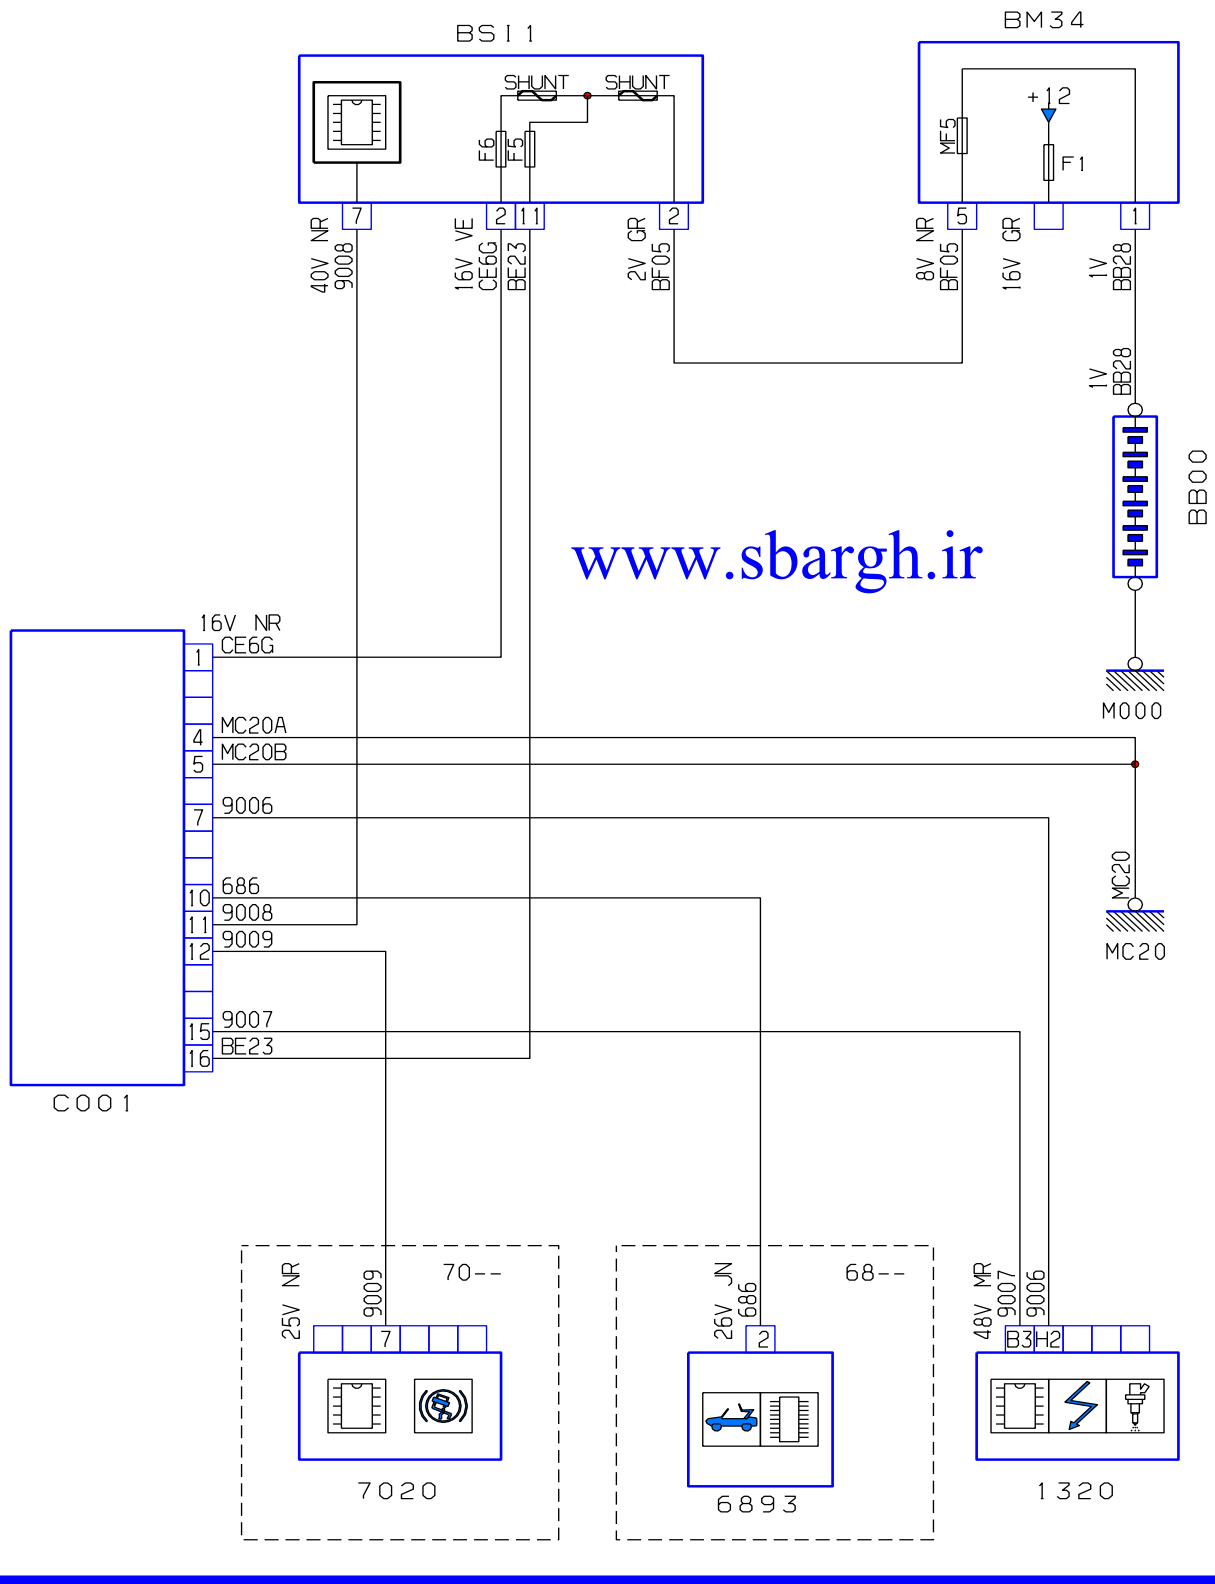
BSI1

SHUNT SHUNT

F6 F5

7 2 11 2

40V NR 9008

16V VE CE6G BE23

2V GR BF05

BM34

+12

MF5

F1

5 1

8V NR BF05

16V GR

1V BB28

1V BB28

BB00

M000

www.sbargh.ir

16V NR
CE6G
1
MC20A
4
MC20B
5
9006
7
686
10
9008
11
9009
12
9007
15
BE23
16

C001

MC20

MC20

25V NR 9009

70--

7

7020

26V JN 686

68--

2

6893

48V MR 9007 9006

B3 H2

1320